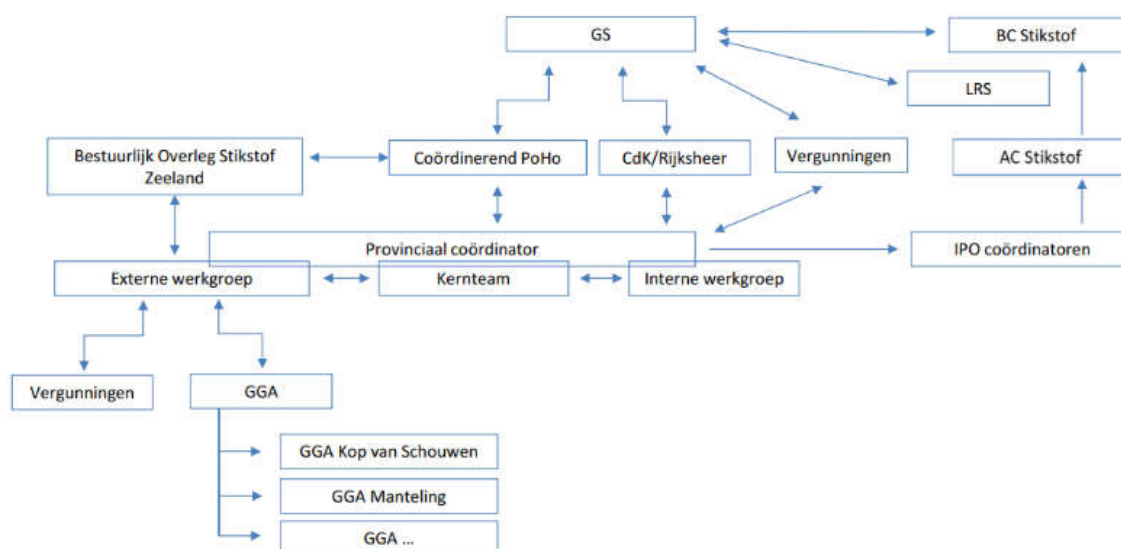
GS

BC Stikstof

LRS

Bestuurlijk Overleg Stikstof Zeeland

Coördinerend PoHo

CdK/Rijksheer

Vergunningen

AC Stikstof

Provinciaal coördinator

IPO coördinatoren

Externe werkgroep

Kernteam

Interne werkgroep

Vergunningen

GGA

GGA Kop van Schouwen

GGA Manteling

GGA ...